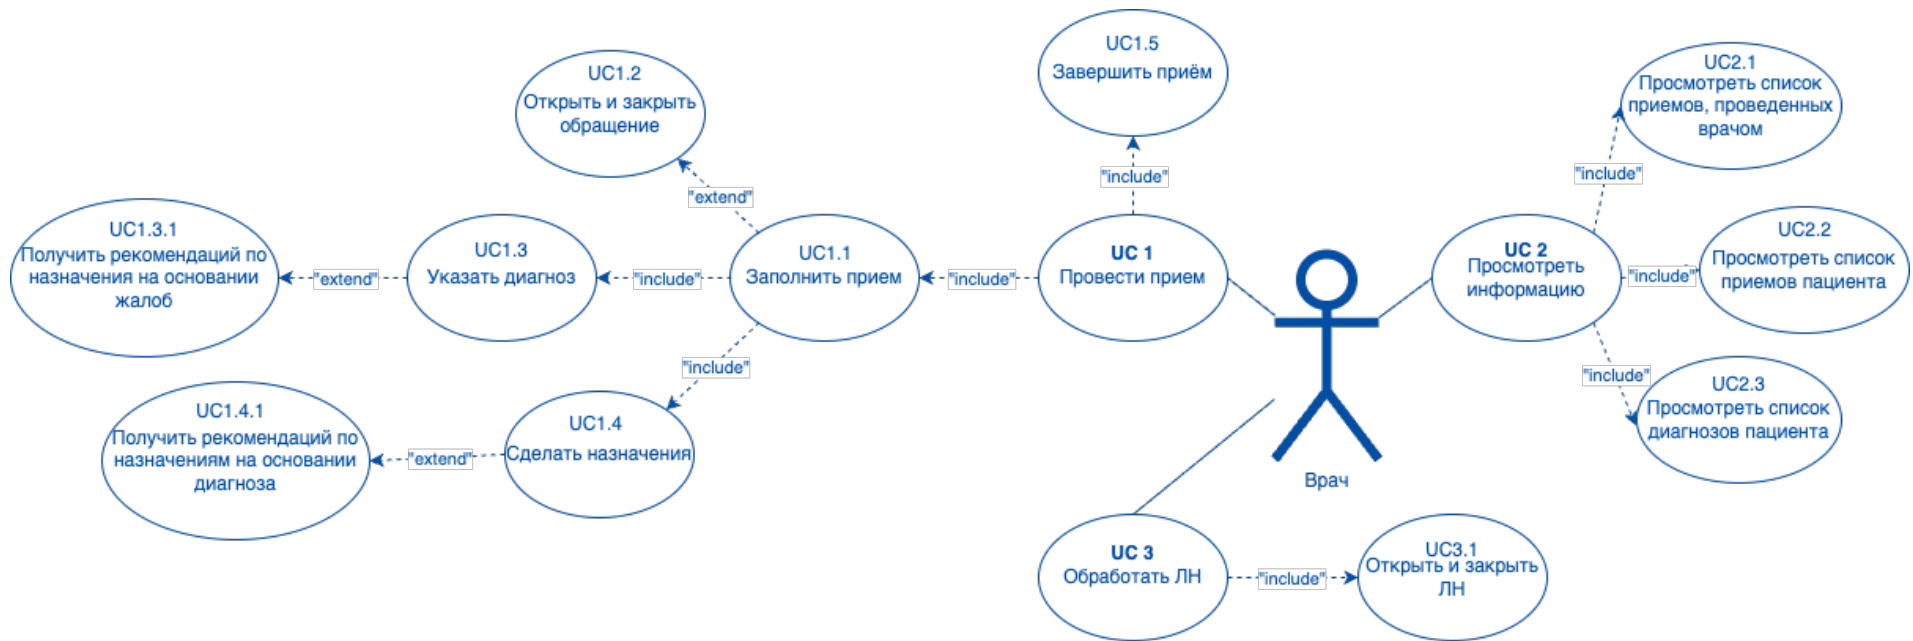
UC1.5
Завершить приём

UC1.2
Открыть и закрыть обращение

UC2.1
Просмотреть список приемов, проведенных врачом

"include"

"extend"

"include"

UC1.3.1
Получить рекомендаций по назначения на основании жалоб

"extend"

UC1.3
Указать диагноз

"include"

UC1.1
Заполнить прием

"include"

UC 1
Провести прием

UC 2
Просмотреть информацию

"include"

UC2.2
Просмотреть список приемов пациента

"include"

"include"

UC1.4.1
Получить рекомендаций по назначениям на основании диагноза

"extend"

UC1.4
Сделать назначения

UC2.3
Просмотреть список диагнозов пациента

Врач

UC 3
Обработать ЛН

"include"

UC3.1
Открыть и закрыть ЛН